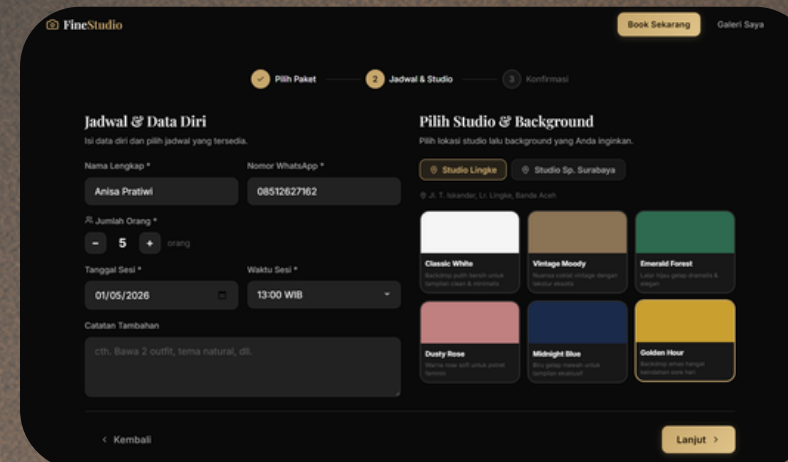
FineStudio

Book Sekarang

Galeri Saya

Pilih Paket

2 Jadwal & Studio

3 Konfirmasi

Jadwal & Data Diri

Isi data diri dan pilih jadwal yang tersedia.

Nama Lengkap *

Anisa Pratiwi

Nomor WhatsApp *

08512627162

Jumlah Orang *

- 5 + orang

Tanggal Sesi *

01/05/2026

Waktu Sesi *

13:00 WIB

Catatan Tambahan

cth. Bawa 2 outfit, tema natural, dll.

Pilih Studio & Background

Pilih lokasi studio lalu background yang Anda inginkan.

Studio Lingke

Studio Sp. Surabaya

Jl. T. Iskandar, Lr. Lingke, Banda Aceh

Classic White

Backdrop putih bersih untuk tampilan clean & minimalis

Vintage Moody

Nuansa cokelat vintage dengan kesan estetik

Emerald Forest

Latar hijau gelap dramatis & elegan

Dusty Rose

Warna rose soft untuk potret feminin

Midnight Blue

Biru gelap mewah untuk tampilan eksklusif

Golden Hour

Backdrop emas hangat bernuansa sore hari

< Kembali

Lanjut >